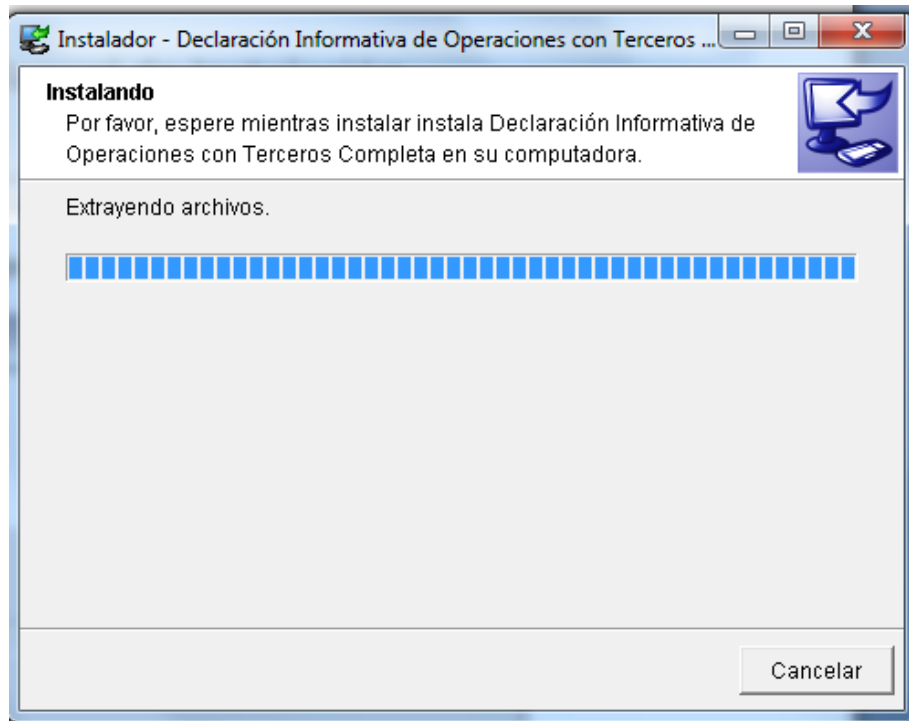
Instalador - Declaración Informativa de Operaciones con Terceros ...

Instalando
Por favor, espere mientras instalar instala Declaración Informativa de Operaciones con Terceros Completa en su computadora.

Extrayendo archivos.

Cancelar